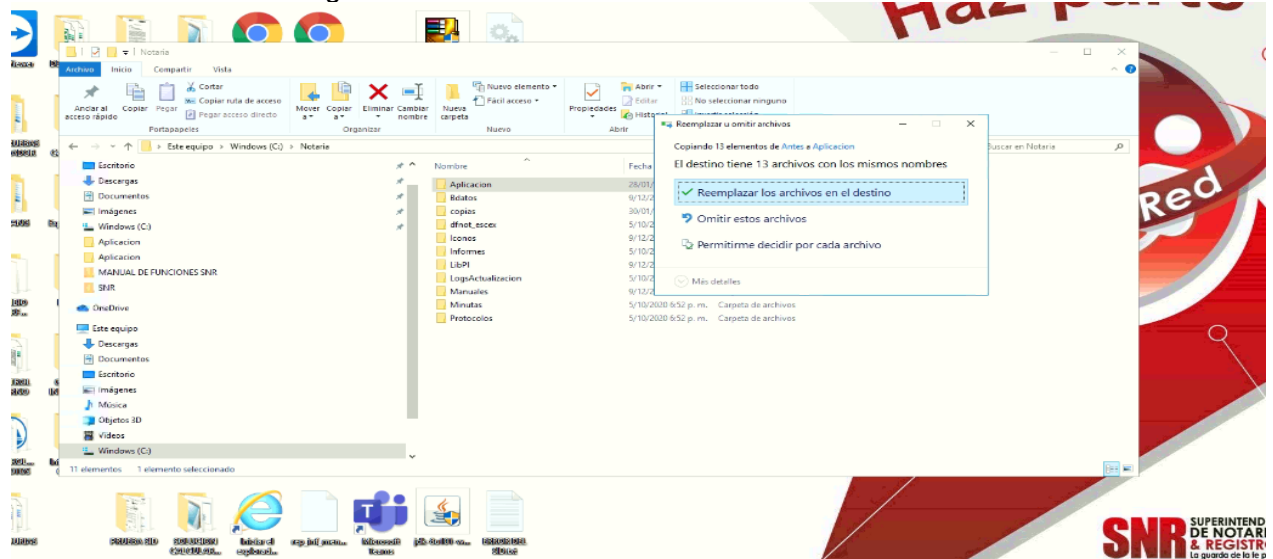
Haz parte

Notaria

Archivo Inicio Compartir Vista

Anclar al acceso rápido Copiar Pegar Cortar Copiar ruta de acceso Pegar acceso directo Portapapeles

Mover a Copiar a Eliminar Cambiar nombre Organizar

Nueva carpeta Nuevo elemento Fácil acceso Nuevo

Propiedades Abrir Editar Historial Abrir

Seleccionar todo No seleccionar ninguno

Este equipo > Windows (C:) > Notaria

Buscar en Notaria

Escritorio
Descargas
Documentos
Imágenes
Windows (C:)
Aplicacion
Aplicacion
MANUAL DE FUNCIONES SNR
SNR
OneDrive
Este equipo
Descargas
Documentos
Escritorio
Imágenes
Música
Objetos 3D
Vídeos
Windows (C:)

| Nombre | Fecha | |
|---|---|---|
| Aplicacion | 28/01/ | |
| Bdatos | 9/12/2 | |
| copias | 30/01/ | |
| dfnot_escex | 5/10/2 | |
| Iconos | 9/12/2 | |
| Informes | 5/10/2 | |
| LibPI | 9/12/2 | |
| LogsActualizacion | 5/10/2 | |
| Manuales | 9/12/2 | |
| Minutas | 5/10/2020 6:52 p. m. | Carpeta de archivos |
| Protocolos | 5/10/2020 6:52 p. m. | Carpeta de archivos |

11 elementos 1 elemento seleccionado

Reemplazar u omitir archivos

Copiando 13 elementos de Antes a Aplicacion

El destino tiene 13 archivos con los mismos nombres

Reemplazar los archivos en el destino

Omitir estos archivos

Permitirme decidir por cada archivo

Más detalles

Red

SNR SUPERINTEND DE NOTAR & REGISTR La guarda de la fe p